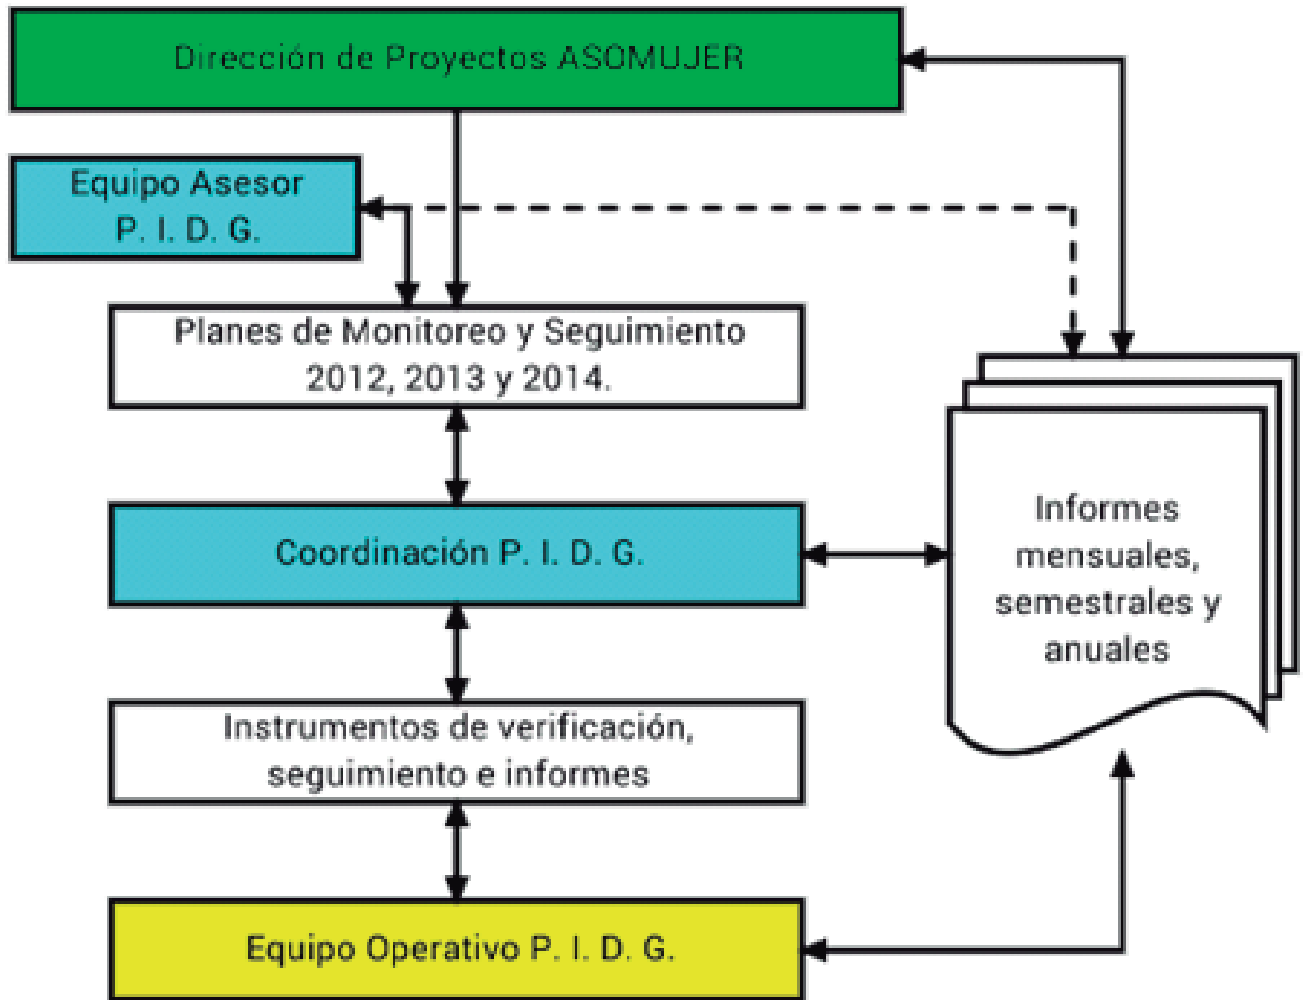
Dirección de Proyectos ASOMUJER

Equipo Asesor
P. I. D. G.

Planes de Monitoreo y Seguimiento
2012, 2013 y 2014.

Coordinación P. I. D. G.

Instrumentos de verificación,
seguimiento e informes

Equipo Operativo P. I. D. G.

Informes
mensuales,
semestrales y
anuales